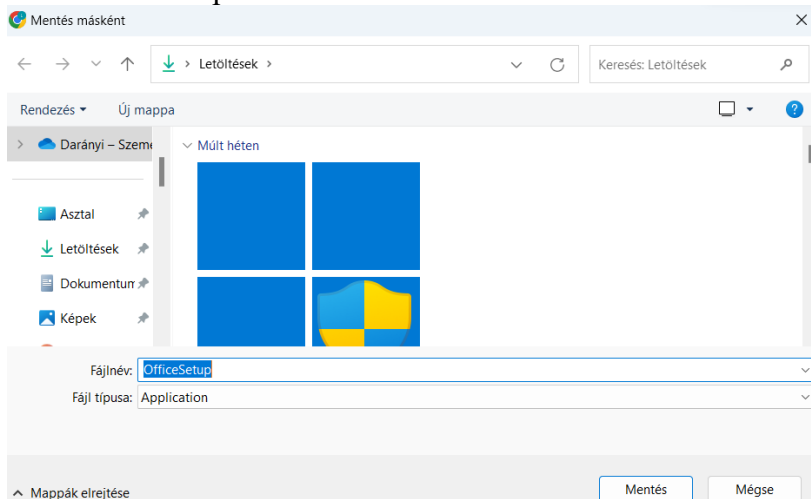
Mentés másként

Letöltések

Keresés: Letöltések

Rendezés ▾ Új mappa

Darányi – Szem

Asztal

Letöltések

Dokumentum

Képek

Múlt héten

Fájlnév: OfficeSetup

Fájl típusa: Application

Mappák elrejtése

Mentés

Mégse